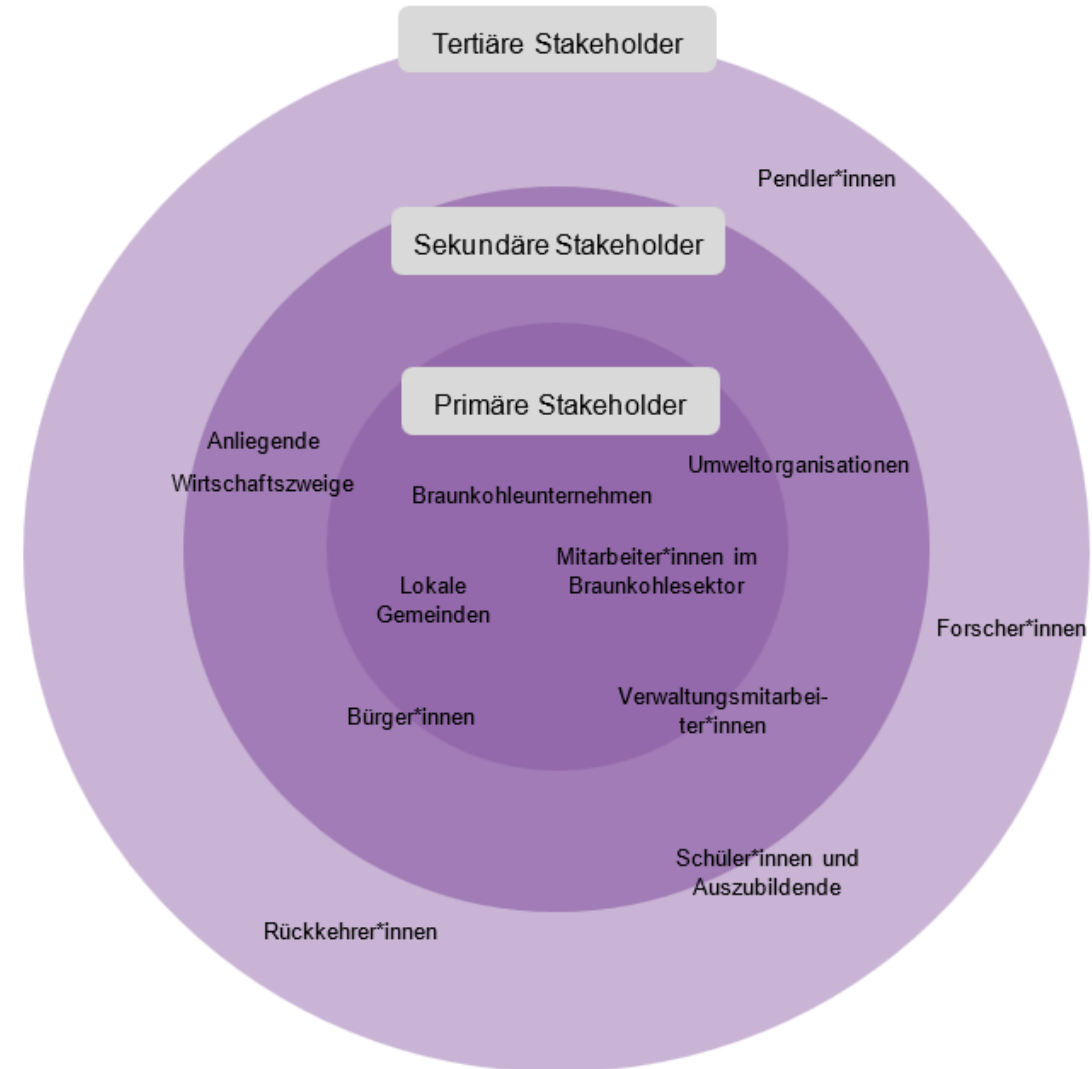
Tertiäre Stakeholder

Pendler*innen

Sekundäre Stakeholder

Primäre Stakeholder

Anliegende Wirtschaftszweige

Umweltorganisationen

Braunkohleunternehmen

Mitarbeiter*innen im Braunkohlesektor

Lokale Gemeinden

Forscher*innen

Bürger*innen

Verwaltungsmitarbeiter*innen

Schüler*innen und Auszubildende

Rückkehrer*innen